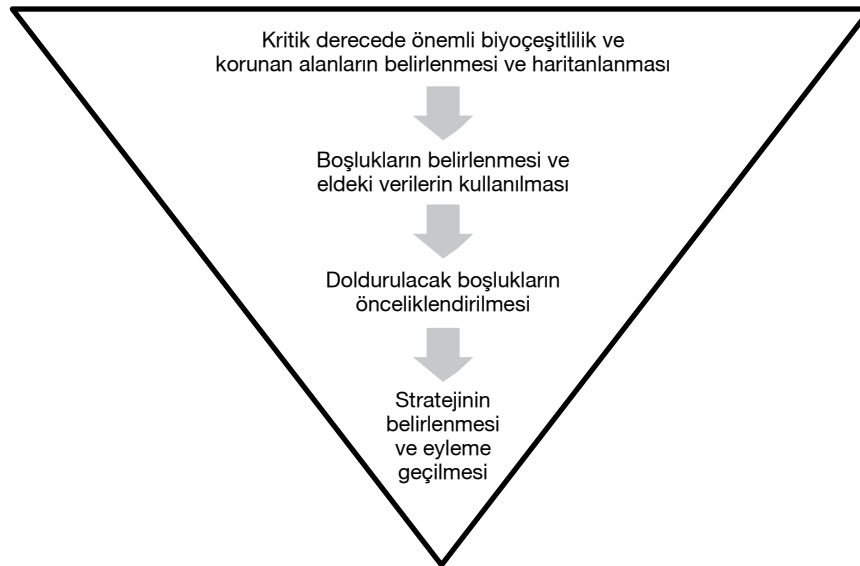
Kritik derecede önemli biyoçeşitlilik ve korunan alanların belirlenmesi ve haritanlanması

Boşlukların belirlenmesi ve eldeki verilerin kullanılması

Doldurulacak boşlukların önceliklendirilmesi

Stratejinin belirlenmesi ve eyleme geçilmesi